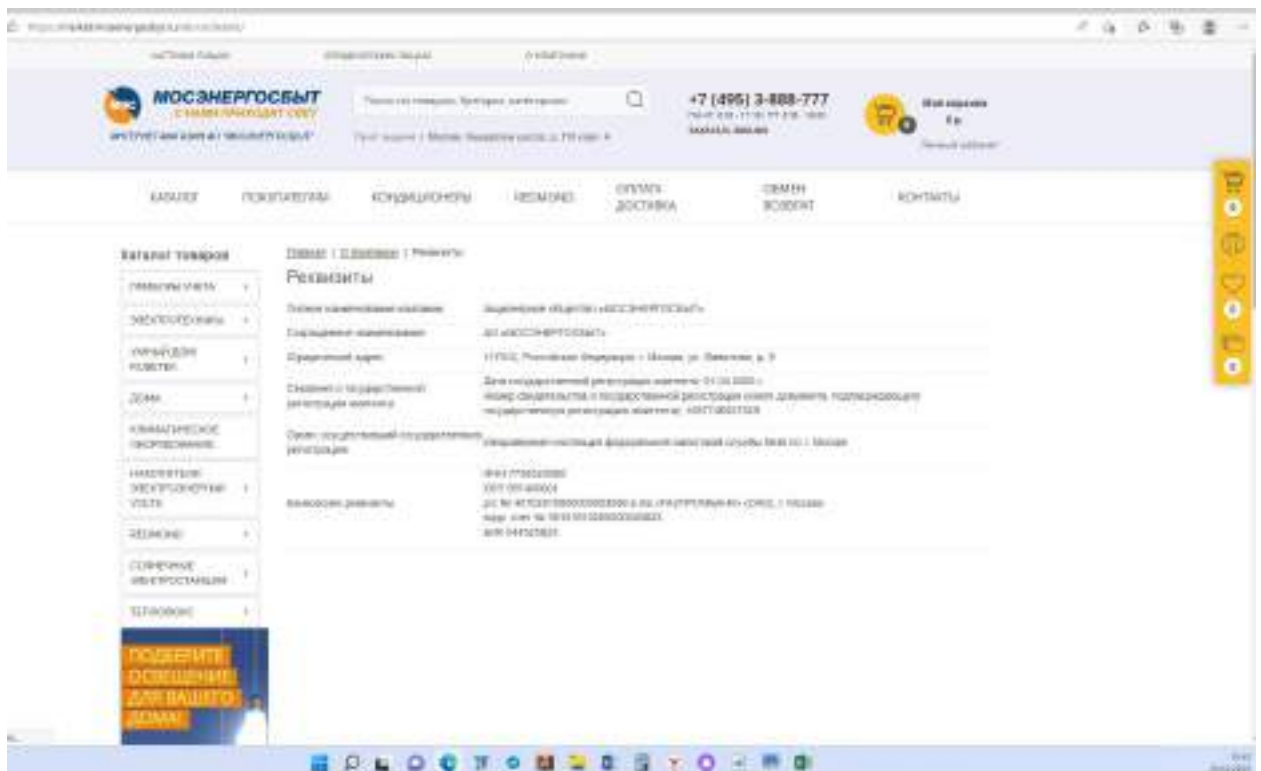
МОСЭНЕРГОСБЫТ

+7 (495) 3-888-777

КАТАЛОГ ПОКУПАТЕЛЯМ КОНДИЦИОНЕРЫ REDMOND ОПЛАТА ДОСТАВКА ОБМЕН ВОЗВРАТ КОНТАКТЫ

Каталог товаров

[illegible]

ЭЛЕКТРОПРИБОРЫ

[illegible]

ДОМА

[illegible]

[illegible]

REDMOND

СОЛНЕЧНЫЕ ЭЛЕКТРОСТАНЦИИ

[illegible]

ПОДБЕРИТЕ ОСВЕЩЕНИЕ ДЛЯ ВАШЕГО ДОМА!

Главная / О компании / Реквизиты

Реквизиты

| | |
|---|---|
| Полное наименование компании | Акционерное общество «МОСЭНЕРГОСБЫТ» |
| Сокращенное наименование | АО «МОСЭНЕРГОСБЫТ» |
| Юридический адрес | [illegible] |
| Сведения о государственной регистрации компании | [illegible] |
| Орган, осуществивший государственную регистрацию | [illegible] |
| Банковские реквизиты | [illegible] |